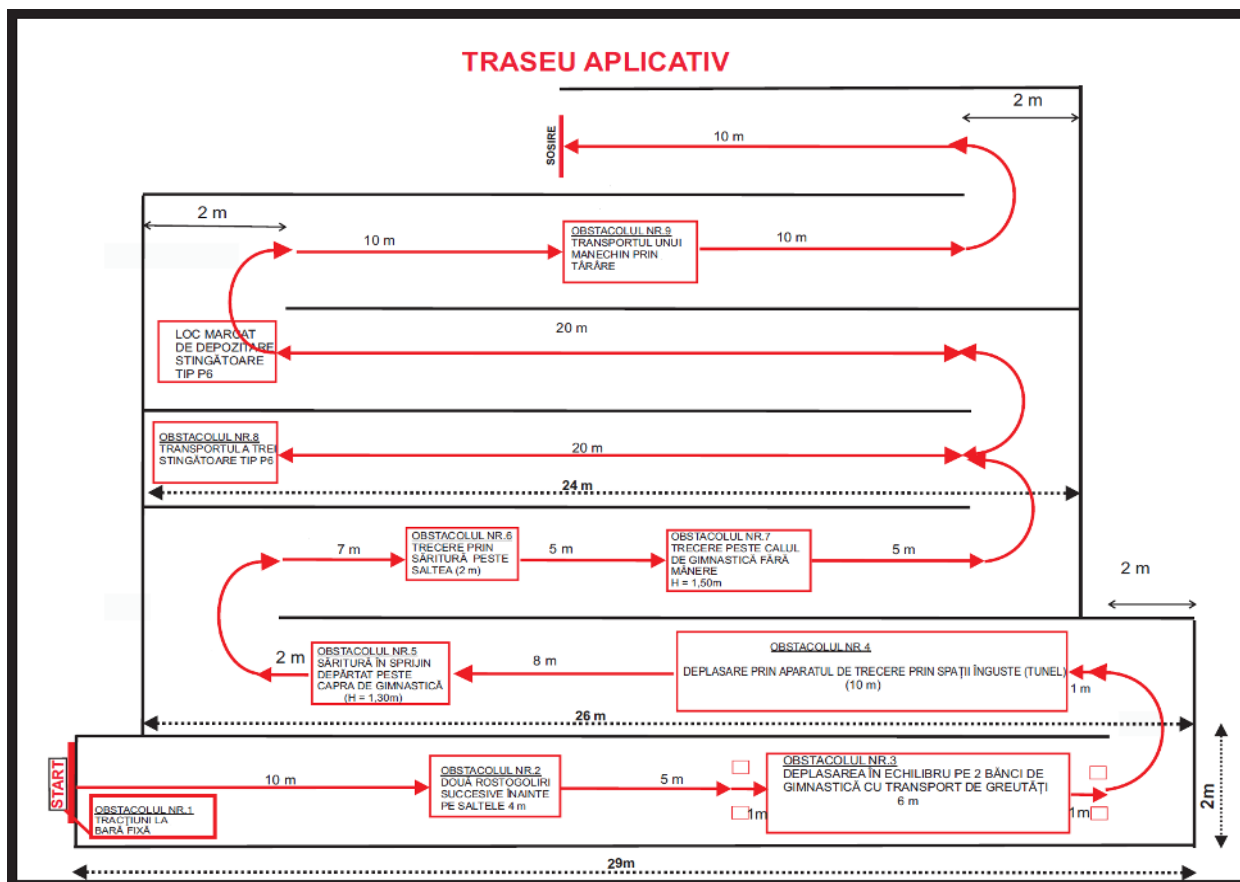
TRASEU APLICATIV

2 m

SOSIRE

10 m

2 m

10 m

OBSTACOLUL NR.9
TRANSPORTUL UNUI MANECHIN PRIN TÂRÂRE

10 m

LOC MARCAT DE DEPOZITARE STINGĂTOARE TIP P6

20 m

OBSTACOLUL NR.8
TRANSPORTUL A TREI STINGĂTOARE TIP P6

20 m

24 m

7 m

OBSTACOLUL NR.6
TRECERE PRIN SĂRITURĂ PESTE SALTEA (2 m)

5 m

OBSTACOLUL NR.7
TRECERE PESTE CALUL DE GIMNASTICĂ FĂRĂ MÂNERE
H = 1,50m

5 m

2 m

OBSTACOLUL NR.4
DEPLASARE PRIN APARATUL DE TRECERE PRIN SPAȚII ÎNGUSTE (TUNEL)
(10 m)

2 m

OBSTACOLUL NR.5
SĂRITURĂ ÎN SPRIJIN DEPĂRTAT PESTE CAPRA DE GIMNASTICĂ
(H = 1,30m)

8 m

1 m

26 m

START

10 m

OBSTACOLUL NR.1
TRACȚIUNI LA BARĂ FIXĂ

OBSTACOLUL NR.2
DOUĂ ROSTOGOLIRI SUCCESIVE ÎNAINTE PE SALTELE 4 m

5 m

OBSTACOLUL NR.3
DEPLASAREA ÎN ECHILIBRU PE 2 BĂNCI DE GIMNASTICĂ CU TRANSPORT DE GREUTĂȚI
6 m

1m

1m

2 m

29m